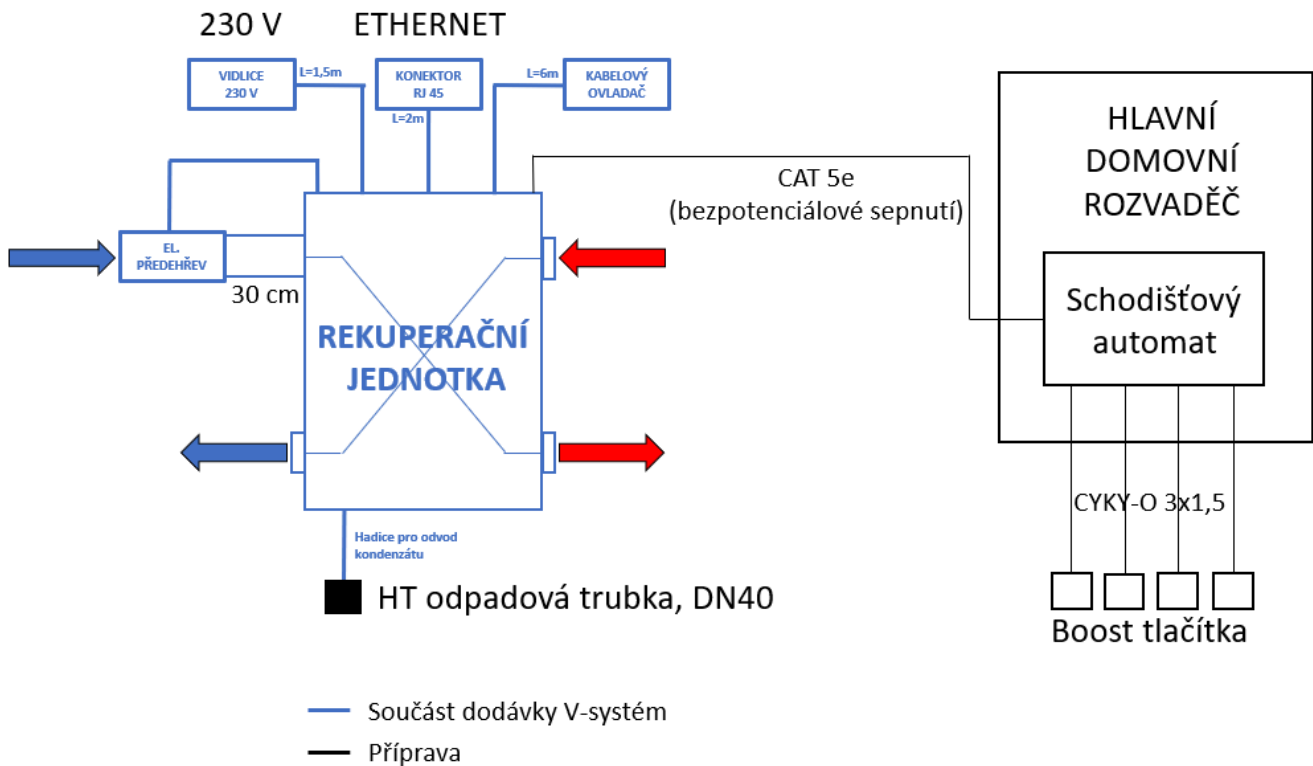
230 V

ETHERNET

VIDLICE 230 V

L=1,5m

KONEKTOR RJ 45

L=2m

L=6m

KABELOVÝ OVLADAČ

HLAVNÍ DOMOVNÍ ROZVADĚČ

CAT 5e (bezpotenciálové sepnutí)

EL. PŘEDEHŘEV

30 cm

REKUPERAČNÍ JEDNOTKA

Schodišťový automat

CYKY-O 3x1,5

Hadice pro odvod kondenzátu

HT odpadová trubka, DN40

Boost tlačítka

Součást dodávky V-systém

Příprava